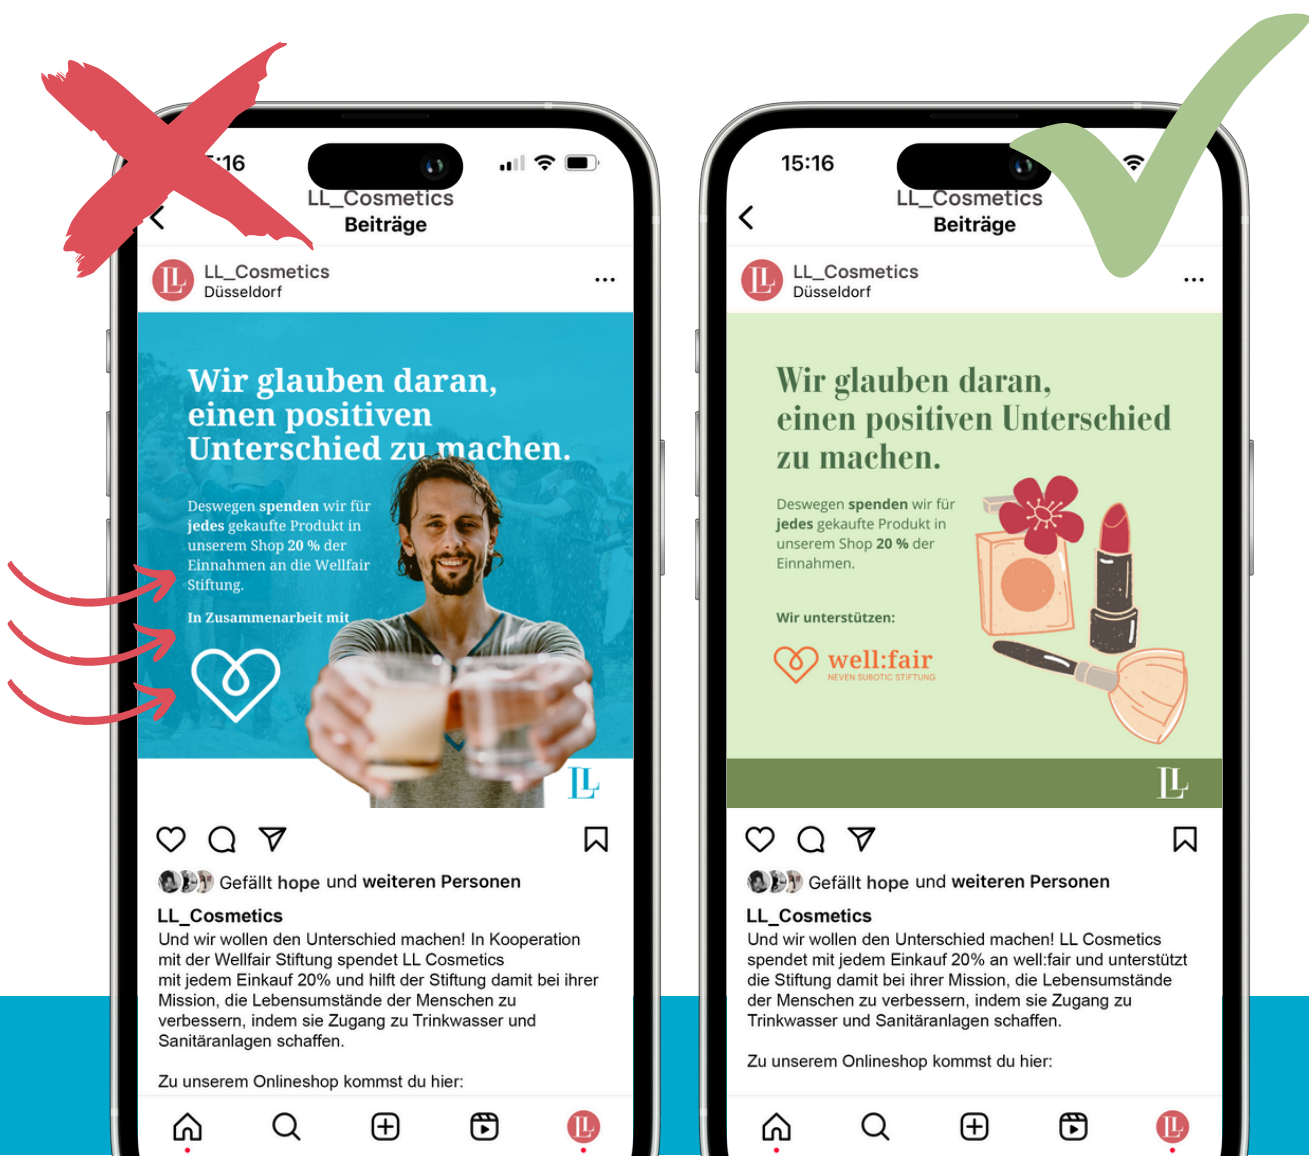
:16

LL_Cosmetics
Beiträge

LL_Cosmetics
Düsseldorf

Wir glauben daran, einen positiven Unterschied zu machen.

Deswegen **spenden** wir für **jedes** gekaufte Produkt in unserem Shop **20 %** der Einnahmen an die Wellfair Stiftung.

In Zusammenarbeit mit

LL

Gefällt hope und weiteren Personen

LL_Cosmetics
Und wir wollen den Unterschied machen! In Kooperation mit der Wellfair Stiftung spendet LL Cosmetics mit jedem Einkauf 20% und hilft der Stiftung damit bei ihrer Mission, die Lebensumstände der Menschen zu verbessern, indem sie Zugang zu Trinkwasser und Sanitäranlagen schaffen.

Zu unserem Onlineshop kommst du hier:

15:16

LL_Cosmetics
Beiträge

LL_Cosmetics
Düsseldorf

Wir glauben daran, einen positiven Unterschied zu machen.

Deswegen **spenden** wir für **jedes** gekaufte Produkt in unserem Shop **20 %** der Einnahmen.

Wir unterstützen:

well:fair
NEVEN SUBOTIC STIFTUNG

LL

Gefällt hope und weiteren Personen

LL_Cosmetics
Und wir wollen den Unterschied machen! LL Cosmetics spendet mit jedem Einkauf 20% an well:fair und unterstützt die Stiftung damit bei ihrer Mission, die Lebensumstände der Menschen zu verbessern, indem sie Zugang zu Trinkwasser und Sanitäranlagen schaffen.

Zu unserem Onlineshop kommst du hier: